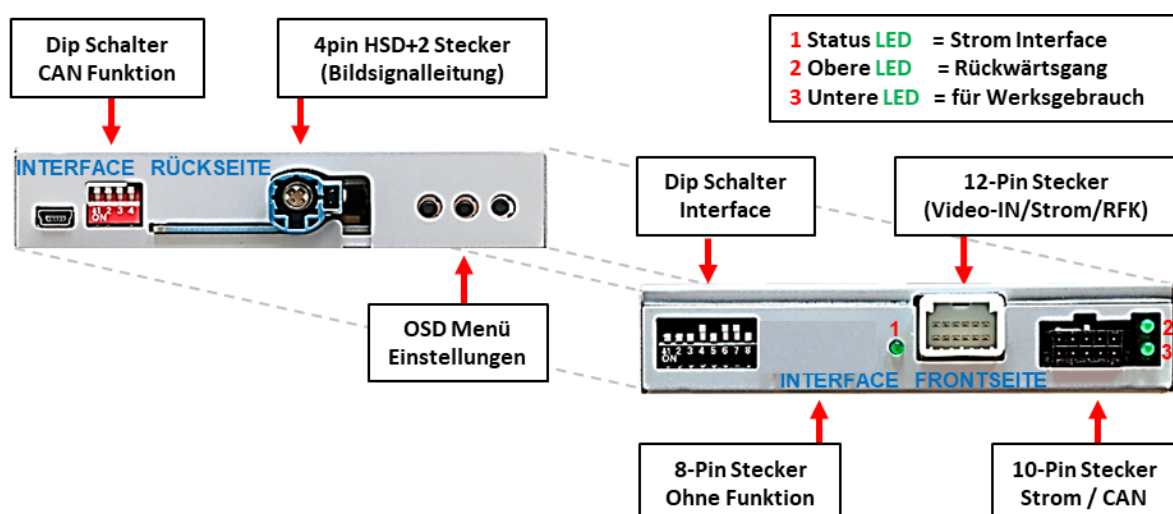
Dip Schalter
CAN Funktion

4pin HSD+2 Stecker
(Bildsignalleitung)

1 Status LED = Strom Interface
2 Obere LED = Rückwärtsgang
3 Untere LED = für Werksgebrauch

INTERFACE RÜCKSEITE

ON 1 2 3 4

Dip Schalter
Interface

12-Pin Stecker
(Video-IN/Strom/RFK)

OSD Menü
Einstellungen

ON 1 2 3 4 5 6 7 8

1

2

3

INTERFACE FRONTSEITE

8-Pin Stecker
Ohne Funktion

10-Pin Stecker
Strom / CAN